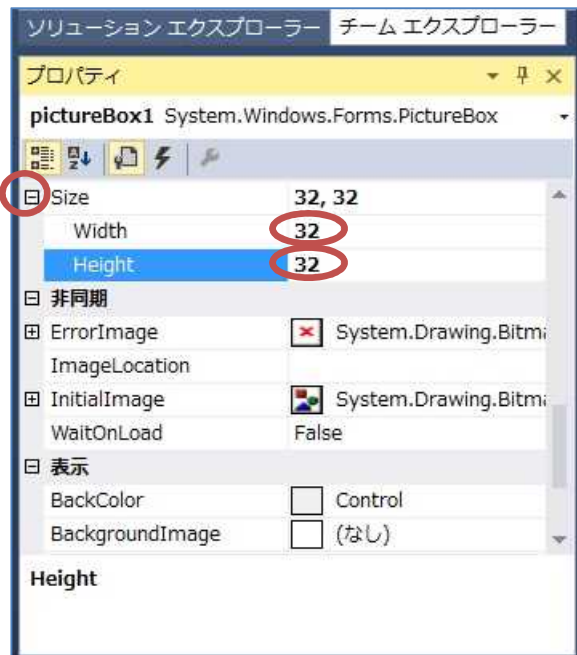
ソリューション エクスプローラー | チーム エクスプローラー

プロパティ

pictureBox1 System.Windows.Forms.PictureBox

| | |
|---|---|
| ⊟ Size | 32, 32 |
| Width | 32 |
| Height | 32 |
| ⊟ 非同期 | |
| ⊞ ErrorImage | System.Drawing.Bitma |
| ImageLocation | |
| ⊞ InitialImage | System.Drawing.Bitma |
| WaitOnLoad | False |
| ⊟ 表示 | |
| BackColor | Control |
| BackgroundImage | (なし) |

Height